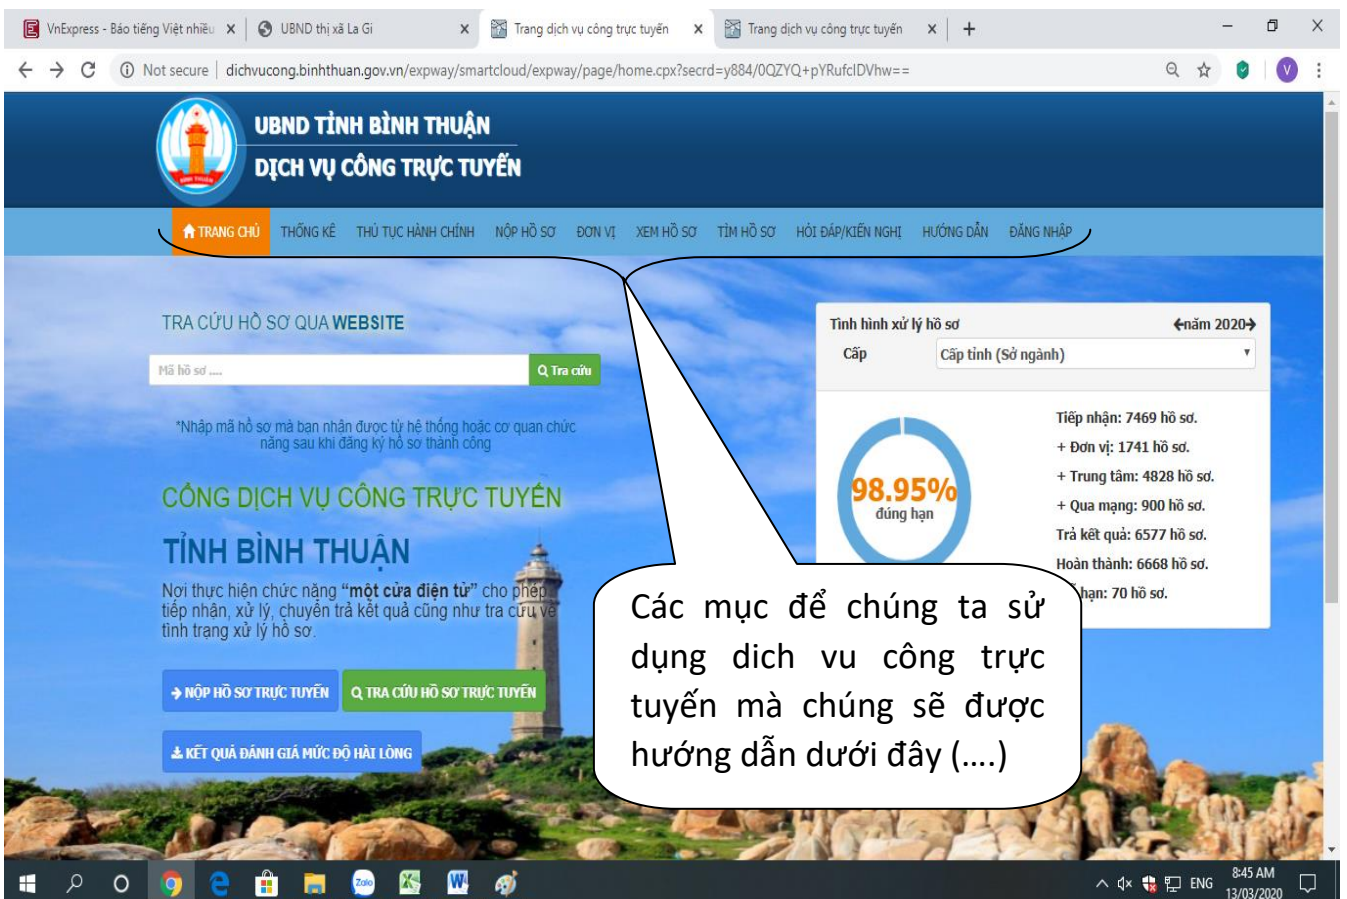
VnExpress - Báo tiếng Việt nhiều ×
UBND thị xã La Gi ×
Trang dịch vụ công trực tuyến ×
Trang dịch vụ công trực tuyến ×
+

Not secure | dichvucong.binhthuan.gov.vn/expway/smartcloud/expway/page/home.cpx?secrd=y884/0QZYQ+pYRufcIDVhw==

UBND TỈNH BÌNH THUẬN
DỊCH VỤ CÔNG TRỰC TUYẾN

TRANG CHỦ THỐNG KÊ THỦ TỤC HÀNH CHÍNH NỘP HỒ SƠ ĐƠN VỊ XEM HỒ SƠ TÌM HỒ SƠ HỎI ĐÁP/KIẾN NGHỊ HƯỚNG DẪN ĐĂNG NHẬP

TRA CỨU HỒ SƠ QUA WEBSITE

Mã hồ sơ ....
Tra cứu

*Nhập mã hồ sơ mà bạn nhận được từ hệ thống hoặc cơ quan chức năng sau khi đăng ký hồ sơ thành công

CỔNG DỊCH VỤ CÔNG TRỰC TUYẾN
TỈNH BÌNH THUẬN

Nơi thực hiện chức năng "một cửa điện tử" cho phép tiếp nhận, xử lý, chuyển trả kết quả cũng như tra cứu về tình trạng xử lý hồ sơ.

NỘP HỒ SƠ TRỰC TUYẾN
TRA CỨU HỒ SƠ TRỰC TUYẾN
KẾT QUẢ ĐÁNH GIÁ MỨC ĐỘ HÀI LÒNG

Tình hình xử lý hồ sơ
năm 2020
Cấp
Cấp tỉnh (Sở ngành)

98.95%
đúng hạn

Tiếp nhận: 7469 hồ sơ.
+ Đơn vị: 1741 hồ sơ.
+ Trung tâm: 4828 hồ sơ.
+ Qua mạng: 900 hồ sơ.
Trả kết quả: 6577 hồ sơ.
Hoàn thành: 6668 hồ sơ.
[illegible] hạn: 70 hồ sơ.

Các mục để chúng ta sử dụng dich vu công trực tuyến mà chúng sẽ được hướng dẫn dưới đây (....)

ENG
8:45 AM
13/03/2020